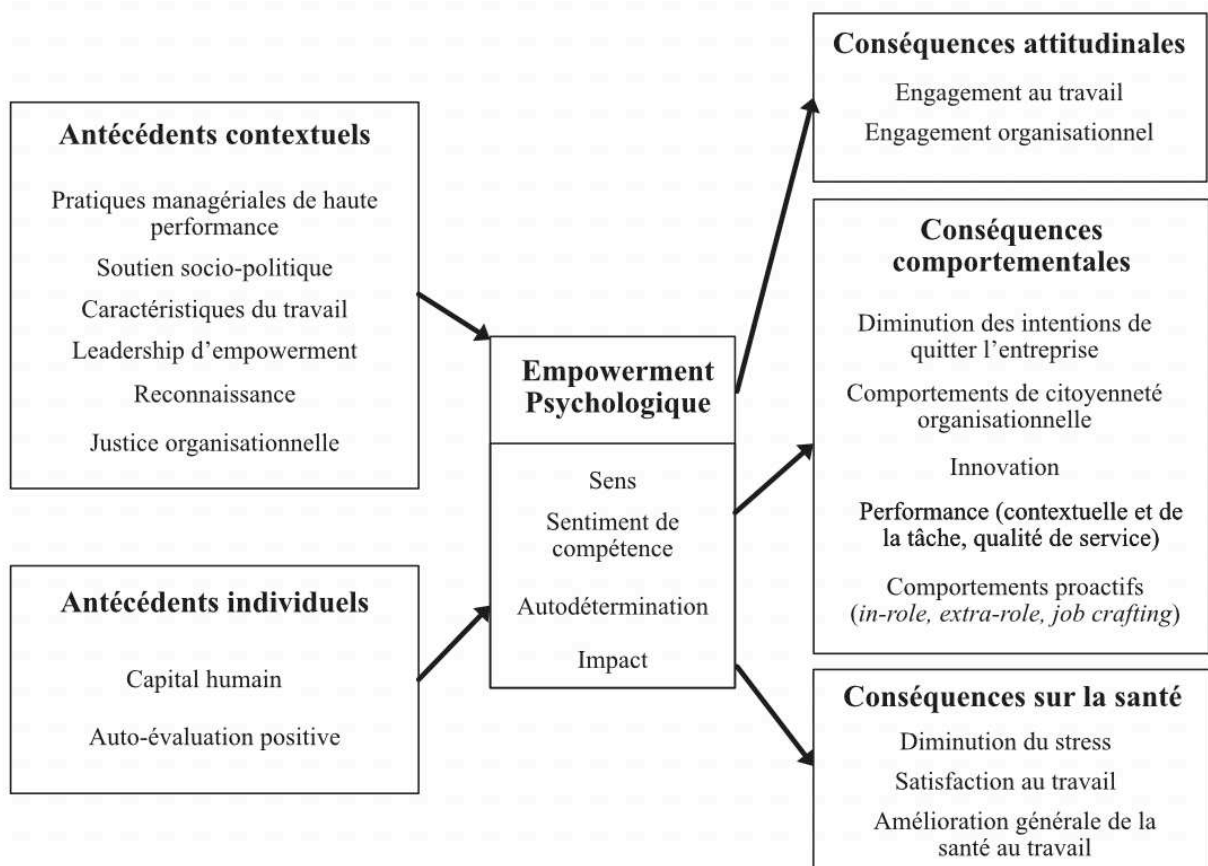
Antécédents contextuels

Pratiques managériales de haute performance

Soutien socio-politique

Caractéristiques du travail

Leadership d'empowerment

Reconnaissance

Justice organisationnelle

Antécédents individuels

Capital humain

Auto-évaluation positive

Empowerment Psychologique

Sens

Sentiment de compétence

Autodétermination

Impact

Conséquences attitudinales

Engagement au travail

Engagement organisationnel

Conséquences comportementales

Diminution des intentions de quitter l'entreprise

Comportements de citoyenneté organisationnelle

Innovation

Performance (contextuelle et de la tâche, qualité de service)

Comportements proactifs (*in-role, extra-role, job crafting*)

Conséquences sur la santé

Diminution du stress

Satisfaction au travail

Amélioration générale de la santé au travail